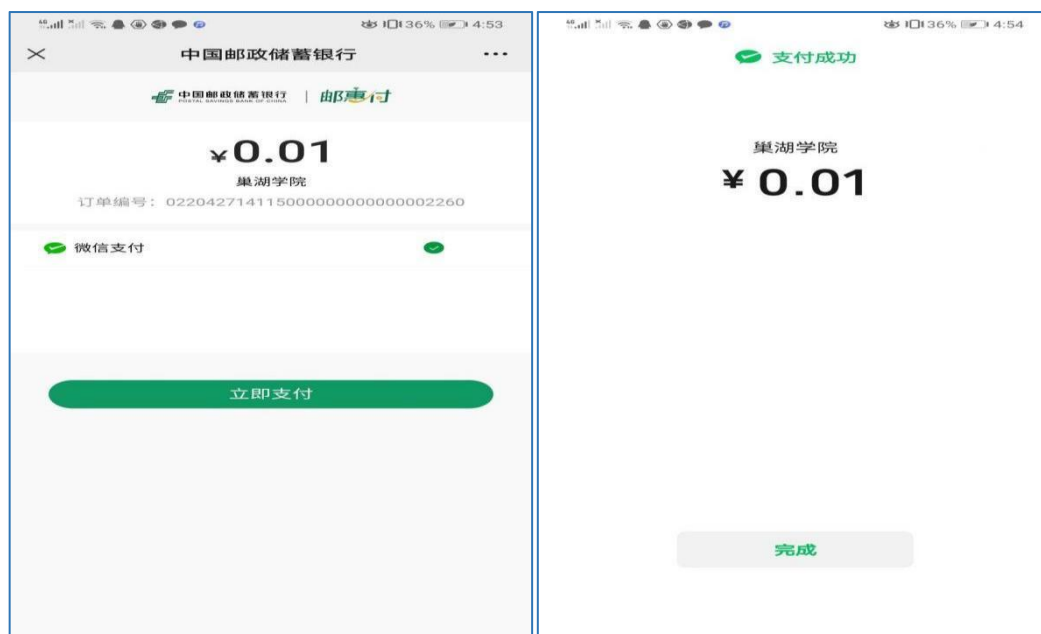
36% 4:53

×　中国邮政储蓄银行　···

中国邮政储蓄银行 POSTAL SAVINGS BANK OF CHINA | 邮惠付

¥0.01

巢湖学院

订单编号：02204271411500000000000002260

微信支付

立即支付

36% 4:54

支付成功

巢湖学院

¥ 0.01

完成